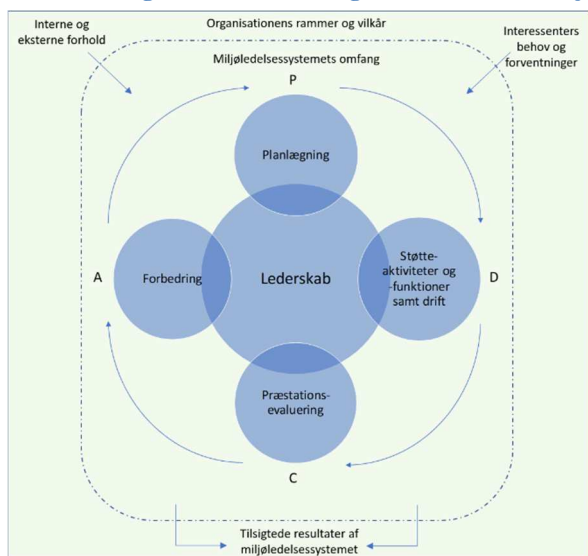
Interne og eksterne forhold

Organisationens rammer og vilkår

Interessenters behov og forventninger

Miljøledelsessystemets omfang

P

Planlægning

A

Forbedring

Lederskab

Støtte-aktiviteter og -funktioner samt drift

D

Præstations-evaluering

C

Tilsigtede resultater af miljøledelsessystemet